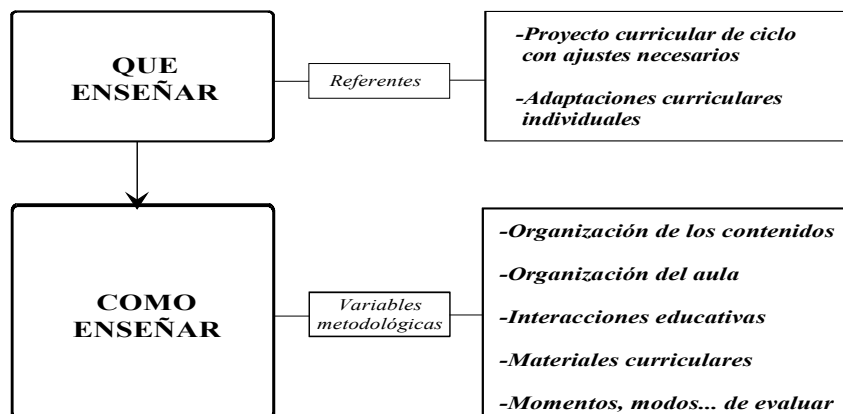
QUE ENSEÑAR

Referentes

-Proyecto curricular de ciclo con ajustes necesarios

-Adaptaciones curriculares individuales

COMO ENSEÑAR

Variables metodológicas

-Organización de los contenidos

-Organización del aula

-Interacciones educativas

-Materiales curriculares

-Momentos, modos... de evaluar